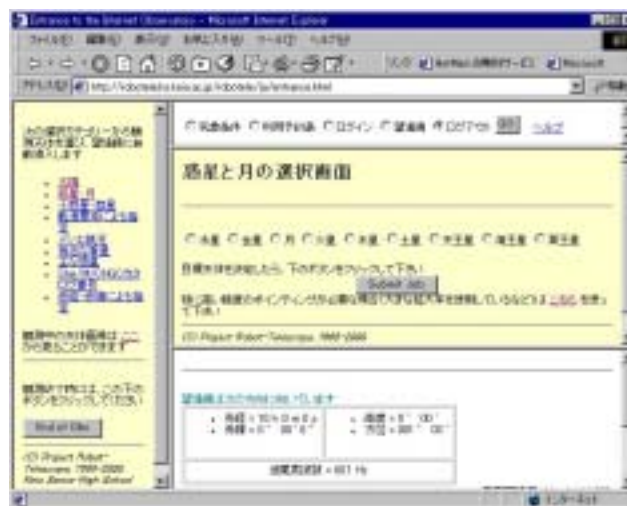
Entrance to the Internet Observatory - Microsoft Internet Explorer

ファイル(F) 編集(E) 表示(V) お気に入り(A) ツール(T) ヘルプ(H)

アドレス(D) http://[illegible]/entrance.html

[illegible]

惑星と月の選択画面

○水星 ○金星 ○月 ○火星 ○木星 ○土星 ○天王星 ○海王星 ○冥王星

目標天体を決定したら、下のボタンをクリックして下さい

Submit Job

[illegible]

(C) Project Robot-Telescope, 1998-2000

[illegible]

Find or Eiko

(C) Project Robot-Telescope 1998-2000 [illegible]

赤経 = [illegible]
赤緯 = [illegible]

高度 = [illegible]
方位 = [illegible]

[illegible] = 601 Hz

インターネット